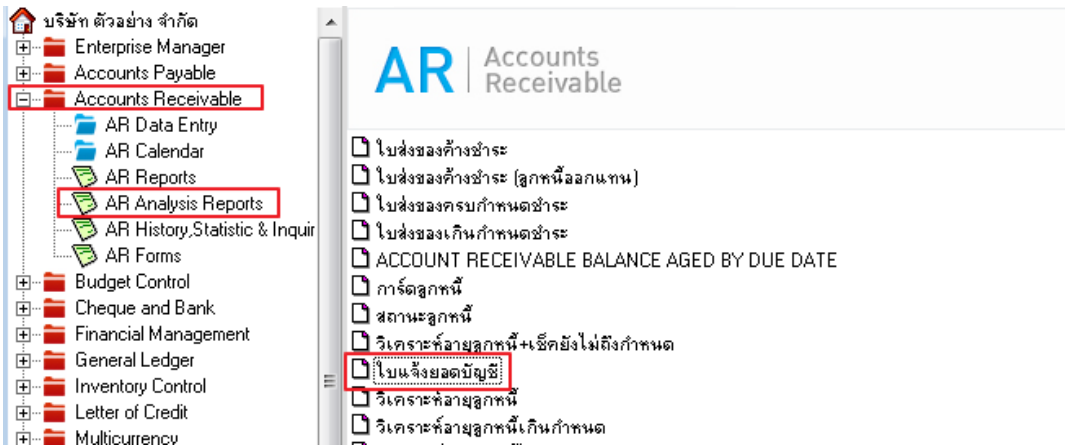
บริษัท ตัวอย่าง จำกัด
Enterprise Manager
Accounts Payable
Accounts Receivable
AR Data Entry
AR Calendar
AR Reports
AR Analysis Reports
AR History,Statistic & Inquir
AR Forms
Budget Control
Cheque and Bank
Financial Management
General Ledger
Inventory Control
Letter of Credit
Multicurrency

AR | Accounts Receivable

ใบส่งของค้างชำระ
ใบส่งของค้างชำระ (ลูกหนี้ออกแทน)
ใบส่งของครบกำหนดชำระ
ใบส่งของเกินกำหนดชำระ
ACCOUNT RECEIVABLE BALANCE AGED BY DUE DATE
การ์ดลูกหนี้
สถานะลูกหนี้
วิเคราะห์อายุลูกหนี้+เช็คยังไม่ถึงกำหนด
ใบแจ้งยอดบัญชี
วิเคราะห์อายุลูกหนี้
วิเคราะห์อายุลูกหนี้เกินกำหนด